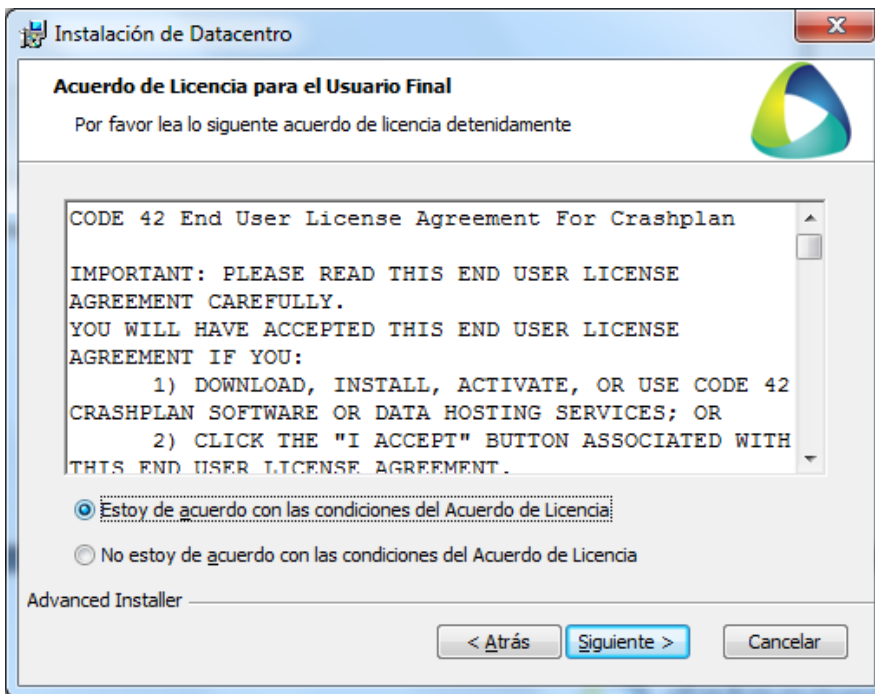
Instalación de Datacentro

Acuerdo de Licencia para el Usuario Final

Por favor lea lo siguiente acuerdo de licencia detenidamente

CODE 42 End User License Agreement For Crashplan

IMPORTANT: PLEASE READ THIS END USER LICENSE AGREEMENT CAREFULLY.
YOU WILL HAVE ACCEPTED THIS END USER LICENSE AGREEMENT IF YOU:
1) DOWNLOAD, INSTALL, ACTIVATE, OR USE CODE 42 CRASHPLAN SOFTWARE OR DATA HOSTING SERVICES; OR
2) CLICK THE "I ACCEPT" BUTTON ASSOCIATED WITH THIS END USER LICENSE AGREEMENT.

Estoy de acuerdo con las condiciones del Acuerdo de Licencia

No estoy de acuerdo con las condiciones del Acuerdo de Licencia

Advanced Installer

< Atrás

Siguiente >

Cancelar